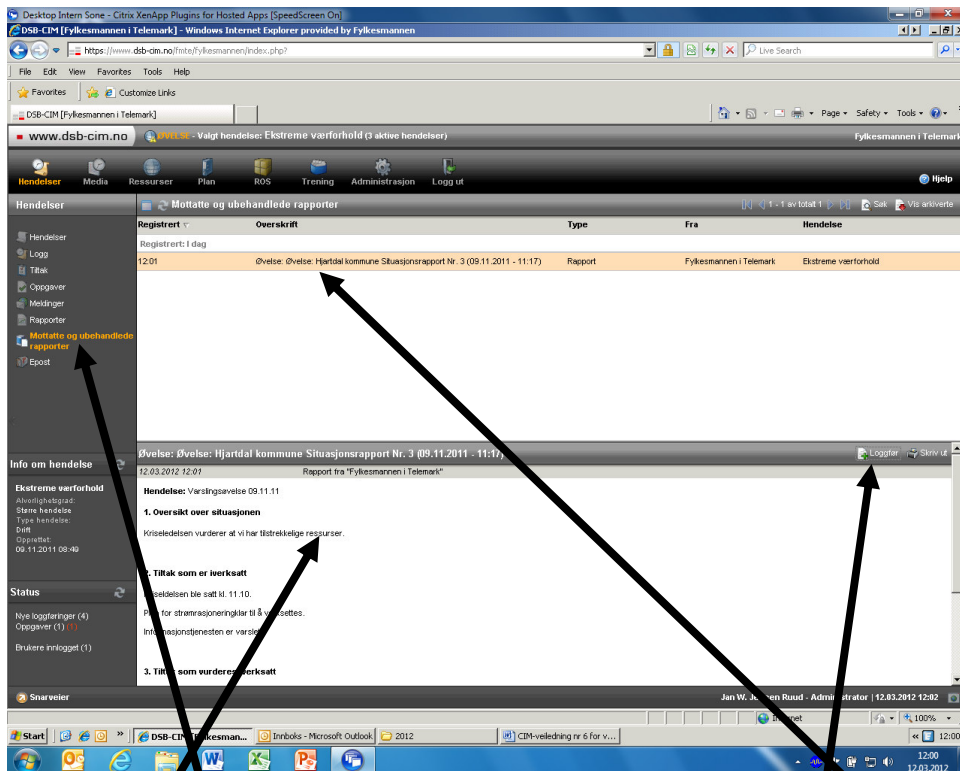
Desktop Intern Sone - Citrix XenApp Plugins for Hosted Apps [SpeedScreen On]

DSB-CIM [Fylkesmannen i Telemark] - Windows Internet Explorer provided by Fylkesmannen

https://www.dsb-cim.no/fmte/Fylkesmannen/index.php?

Live Search

File Edit View Favorites Tools Help

Favorites Customize Links

DSB-CIM [Fylkesmannen i Telemark]

Page Safety Tools

www.dsb-cim.no ØVELSE - Valgt hendelse: Ekstreme værforhold (3 aktive hendelser) Fylkesmannen i Telemark

Hendelser Media Ressurser Plan ROS Trening Administrasjon Logg ut Hjelp

Hendelser

Mottatte og ubehandlede rapporter

1 - 1 av totalt 1 Søk Vis arkiverte

| Registrert | Overskrift | Type | Fra | Hendelse |
|---|---|---|---|---|
| Registrert: I dag | | | | |
| 12:01 | Øvelse: Øvelse: Hjartdal kommune Situasjonsrapport Nr. 3 (09.11.2011 - 11:17) | Rapport | Fylkesmannen i Telemark | Ekstreme værforhold |

Hendelser
Logg
Tiltak
Oppgaver
Meldinger
Rapporter
Mottatte og ubehandlede rapporter
Epost

Øvelse: Øvelse: Hjartdal kommune Situasjonsrapport Nr. 3 (09.11.2011 - 11:17)

Loggfør Skriv ut

12.03.2012 12:01 Rapport fra "Fylkesmannen i Telemark"

Hendelse: Varslingsøvelse 09.11.11

1. Oversikt over situasjonen

Kriseledelsen vurderer at vi har tilstrekkelige ressurser.

2. Tiltak som er iverksatt

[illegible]seldelsen ble satt kl. 11.10.

P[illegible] for strømrasjoneringklar til å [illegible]settes.

Info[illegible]asjonstjenesten er varsle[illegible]

3. Tilt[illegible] som vurderes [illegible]verksatt

Info om hendelse

Ekstreme værforhold
Alvorlighetsgrad:
Større hendelse
Type hendelse:
Drift
Opprettet:
09.11.2011 08:49

Status

Nye loggføringer (4)
Oppgaver (1) (1)

Brukere innlogget (1)

Snarveier

Jan W. J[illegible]en Ruud - Administrator | 12.03.2012 12:02

Internet 100%

Start DSB-CIM [Fylkesman... Innboks - Microsoft Outlook 2012 CIM-veiledning nr 6 for v...

12:00
12:00
12.03.2012